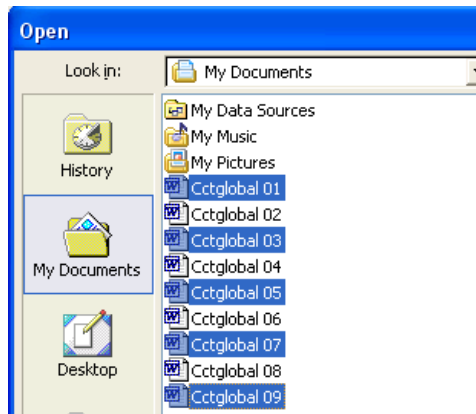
Open

Look in: My Documents

History

My Documents

Desktop

My Data Sources
My Music
My Pictures
Cctglobal 01
Cctglobal 02
Cctglobal 03
Cctglobal 04
Cctglobal 05
Cctglobal 06
Cctglobal 07
Cctglobal 08
Cctglobal 09